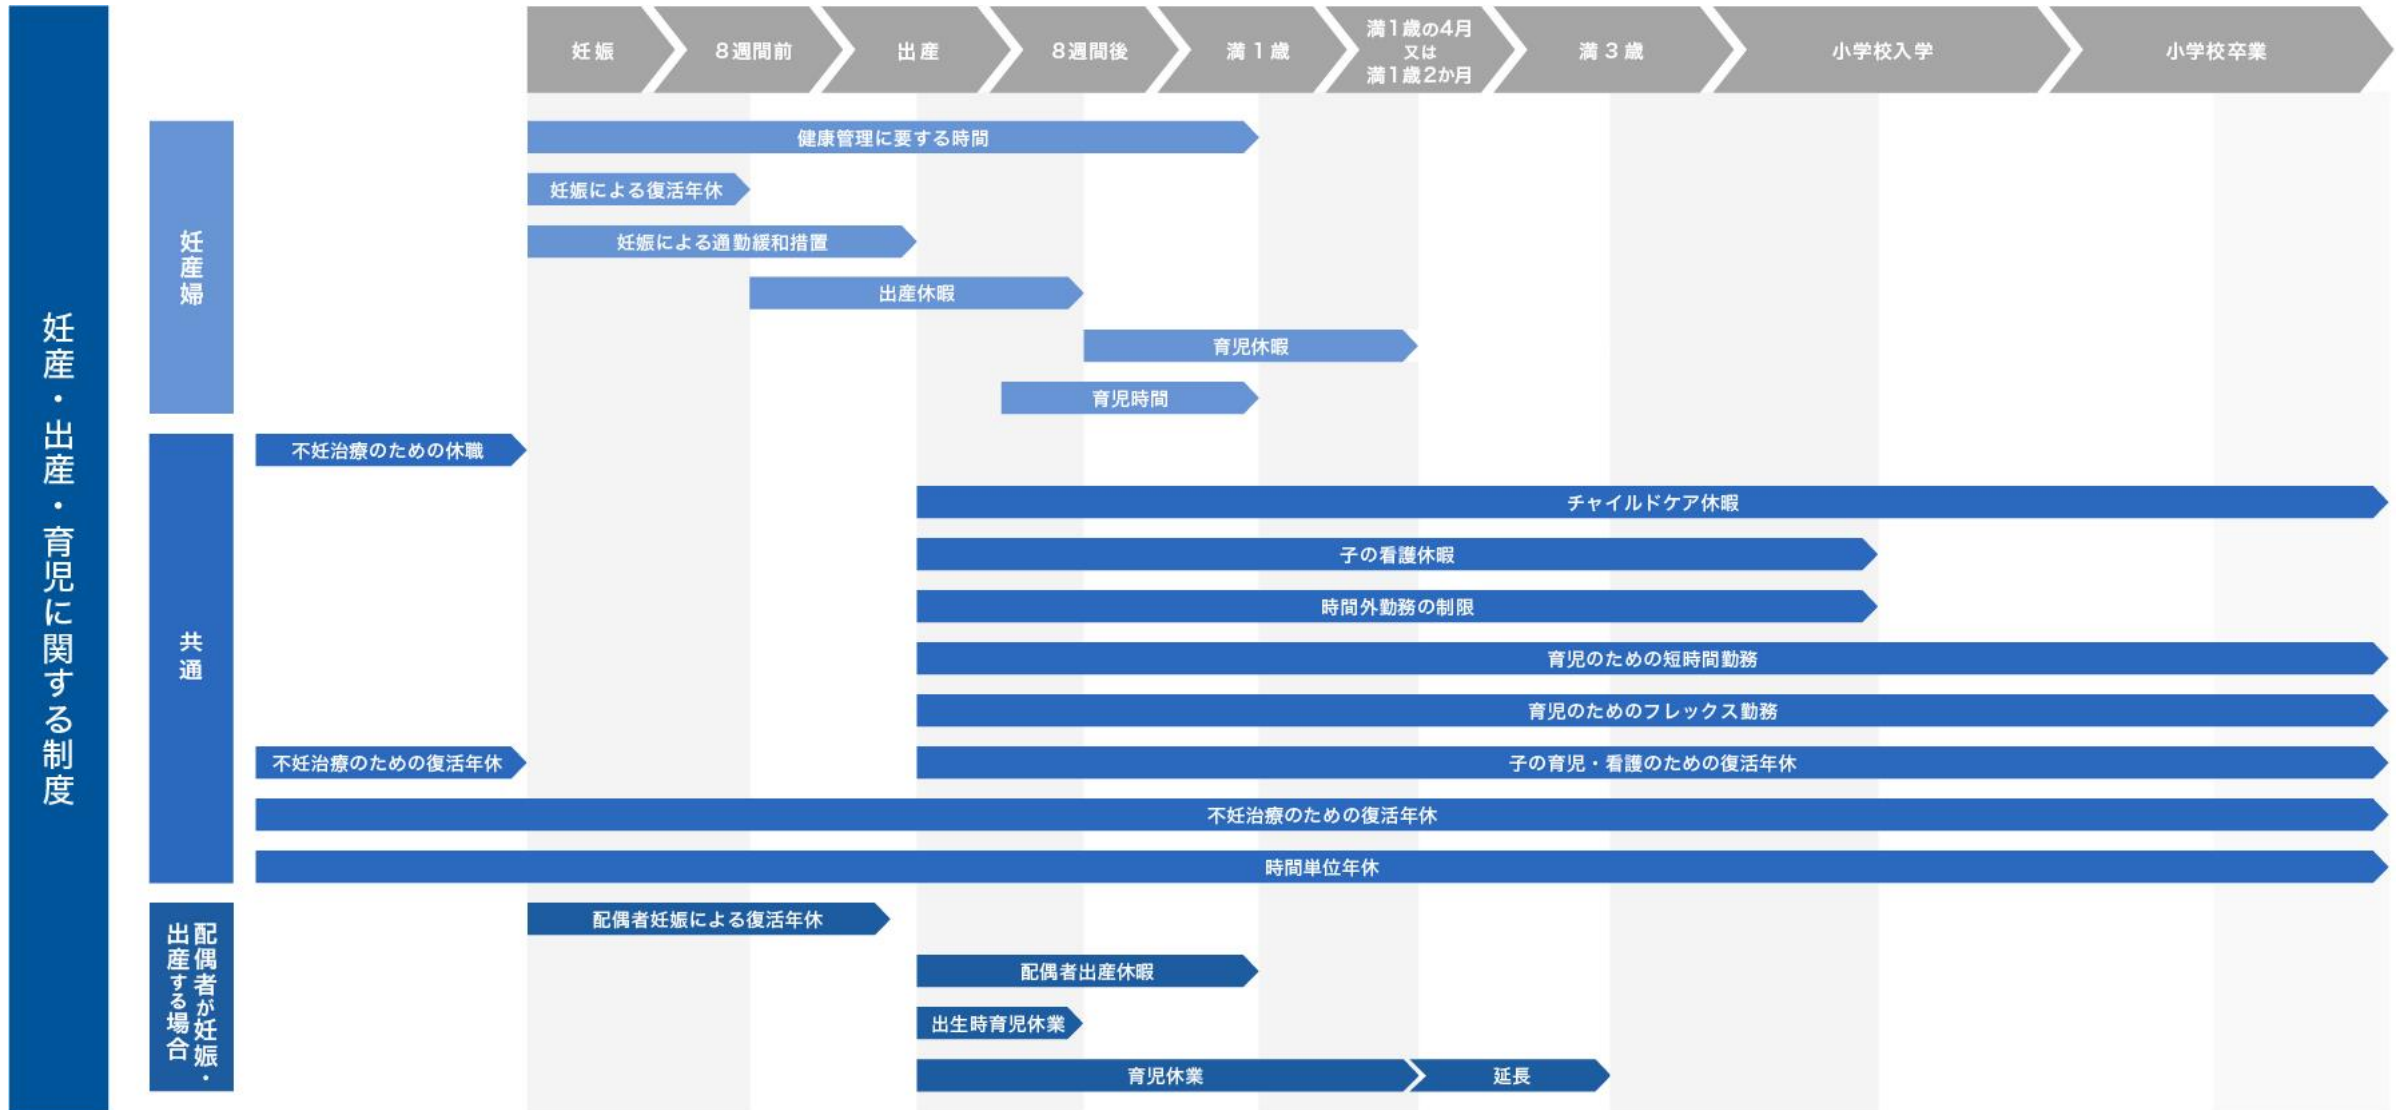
妊産・出産・育児に関する制度

妊娠
8週間前
出産
8週間後
満1歳
満1歳の4月
又は
満1歳2か月
満3歳
小学校入学
小学校卒業

妊産婦

健康管理に要する時間
妊娠による復活年休
妊娠による通勤緩和措置
出産休暇
育児休暇
育児時間

共通

不妊治療のための休職
チャイルドケア休暇
子の看護休暇
時間外勤務の制限
育児のための短時間勤務
育児のためのフレックス勤務
不妊治療のための復活年休
子の育児・看護のための復活年休
不妊治療のための復活年休
時間単位年休

配偶者が妊娠・出産する場合

配偶者妊娠による復活年休
配偶者出産休暇
出生時育児休業
育児休業
延長